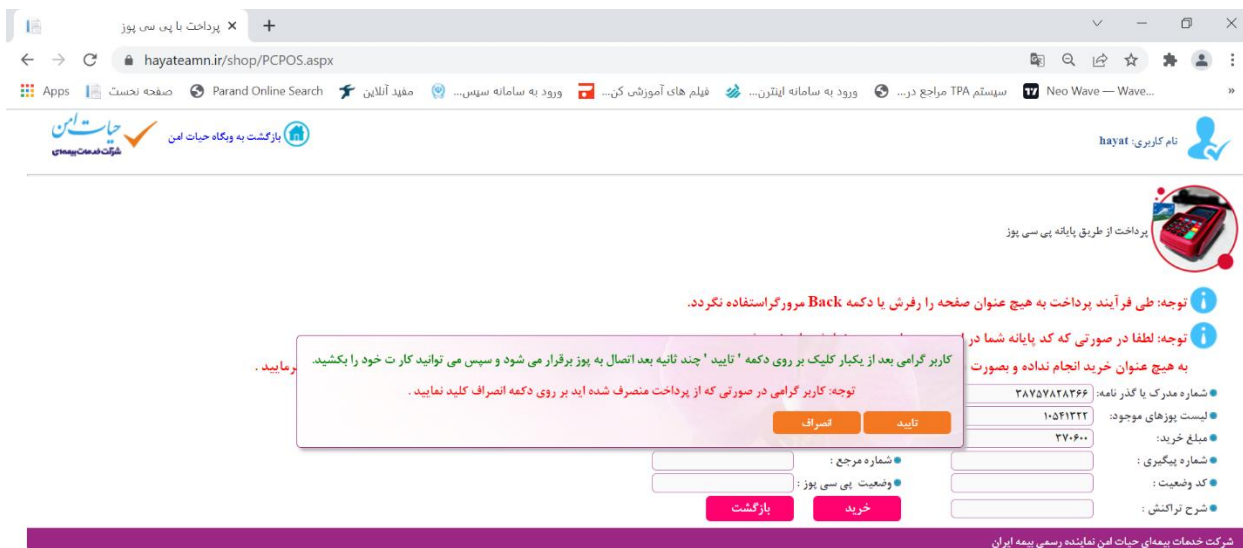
پرداخت با پی سی پوز ×
+
hayateamn.ir/shop/PCPOS.aspx
Apps | صفحه نخست | Parand Online Search | مفید آنلاین | ورود به سامانه سپس... | فیلم های آموزشی کن... | ورود به سامانه اینترن... | سیستم TPA مراجع در... | Neo Wave — Wave...

حیات امن
شرکت خدمات بیمه‌ای
بازگشت به وبگاه حیات امن
نام کاربری: hayat

پرداخت از طریق پایانه پی سی پوز

توجه: طی فرآیند پرداخت به هیچ عنوان صفحه را رفرش یا دکمه Back مرورگراستفاده نگردد.

توجه: لطفا در صورتی که کد پایانه شما در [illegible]

به هیچ عنوان خرید انجام نداده و بصورت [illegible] رمایید .

کاربر گرامی بعد از یکبار کلیک بر روی دکمه ' تایید ' چند ثانیه بعد اتصال به پوز برقرار می شود و سپس می توانید کارت خود را بکشید.

توجه: کاربر گرامی در صورتی که از پرداخت منصرف شده اید بر روی دکمه انصراف کلید نمایید .

تایید
انصراف

شماره مدرک یا گذر نامه: ۲۸۷۵۷۸۲۸۳۶۶
لیست پوزهای موجود: ۱۰۵۴۱۳۲۲
مبلغ خرید: ۳۷۰۶۰۰
شماره پیگیری :
شماره مرجع :
کد وضعیت :
وضعیت پی سی پوز :
شرح تراکنش :
خرید
بازگشت

شرکت خدمات بیمه‌ای حیات امن نماینده رسمی بیمه ایران